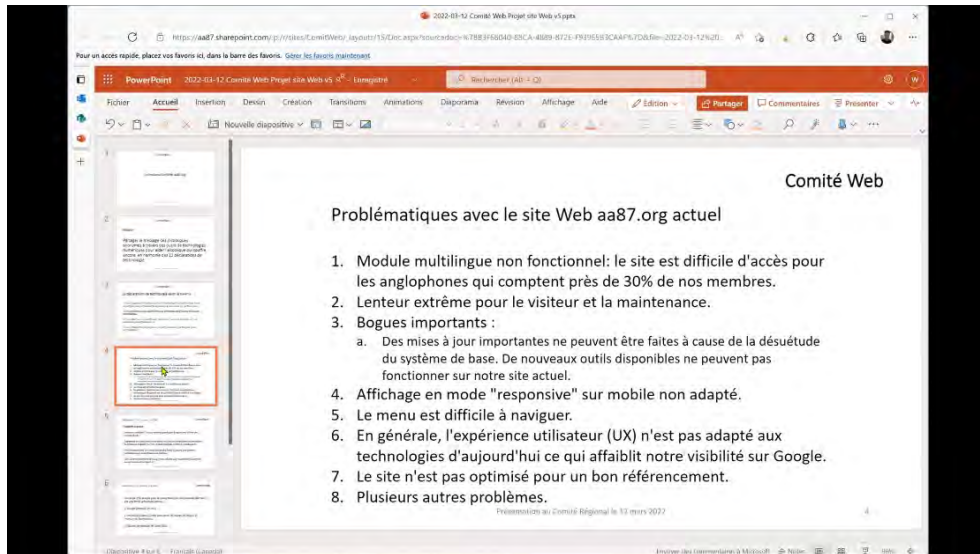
2022-03-12 Comité Web Projet site Web v5.pptx

https://aa87.sharepoint.com/:p:/r/sites/ComitWeb/_layouts/15/Doc.aspx?sourcedoc=%7B83F6B040-E8CA-4889-8721-F9395E83CAAF%7D&file=2022-03-12%20...

Pour un accès rapide, placez vos favoris ici, dans la barre des favoris. Gérer les favoris maintenant

PowerPoint 2022-03-12 Comité Web Projet site Web v5 - Enregistré

Rechercher (Alt + Q)

Fichier Accueil Insertion Dessin Création Transitions Animations Diaporama Révision Affichage Aide Édition Partager Commentaires Présenter

Nouvelle diapositive

Comité Web

Problématiques avec le site Web aa87.org actuel

1. Module multilingue non fonctionnel: le site est difficile d'accès pour les anglophones qui comptent près de 30% de nos membres.
2. Lenteur extrême pour le visiteur et la maintenance.
3. Bogues importants :
 a. Des mises à jour importantes ne peuvent être faites à cause de la désuétude du système de base. De nouveaux outils disponibles ne peuvent pas fonctionner sur notre site actuel.
4. Affichage en mode "responsive" sur mobile non adapté.
5. Le menu est difficile à naviguer.
6. En générale, l'expérience utilisateur (UX) n'est pas adapté aux technologies d'aujourd'hui ce qui affaiblit notre visibilité sur Google.
7. Le site n'est pas optimisé pour un bon référencement.
8. Plusieurs autres problèmes.

Présentation au Comité Régional le 12 mars 2022

4

Diapositive 4 sur 6 Français (Canada)

Envoyer des commentaires à Microsoft Notes